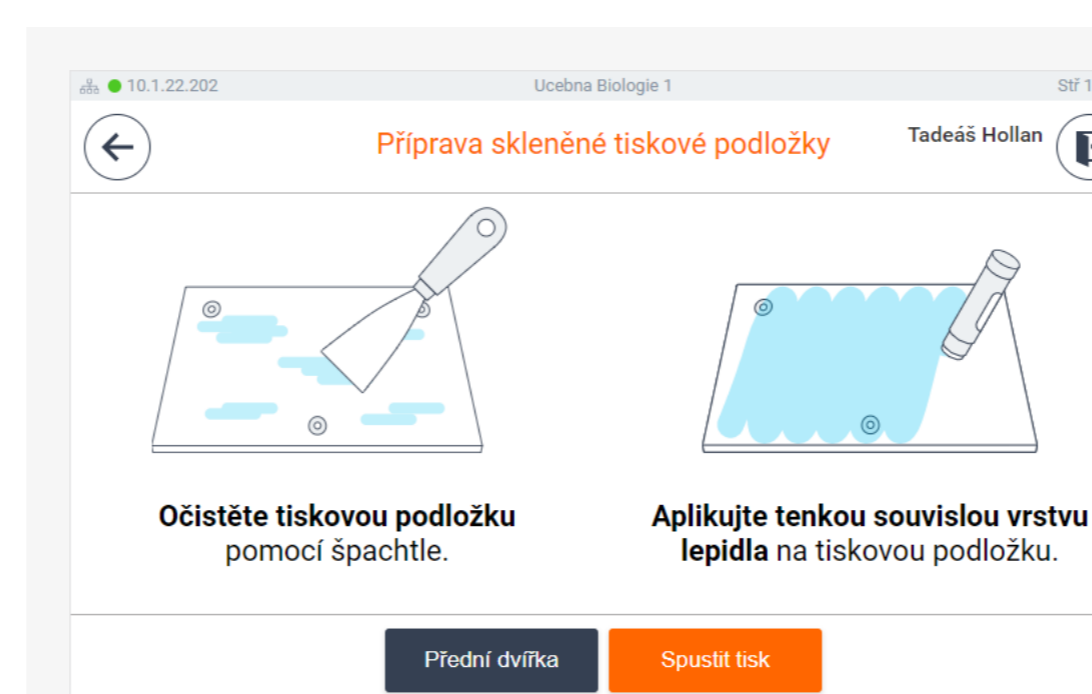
10.1.22.202

Ucebna Biologie 1

Stř 1

Příprava skleněné tiskové podložky

Tadeáš Hollan

**Očistěte tiskovou podložku** pomocí špachtle.

**Aplikujte tenkou souvislou vrstvu lepidla** na tiskovou podložku.

Přední dvířka

Spustit tisk